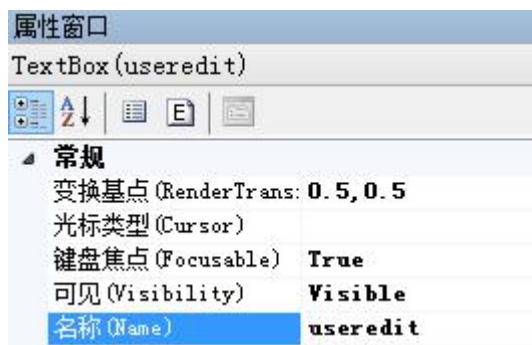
属性窗口

TextBox(useredit)

A Z

常规

| | |
|---|---|
| 变换基点(RenderTrans: | 0.5,0.5 |
| 光标类型(Cursor) | |
| 键盘焦点(Focusable) | True |
| 可见(Visibility) | Visible |
| 名称(Name) | useredit |